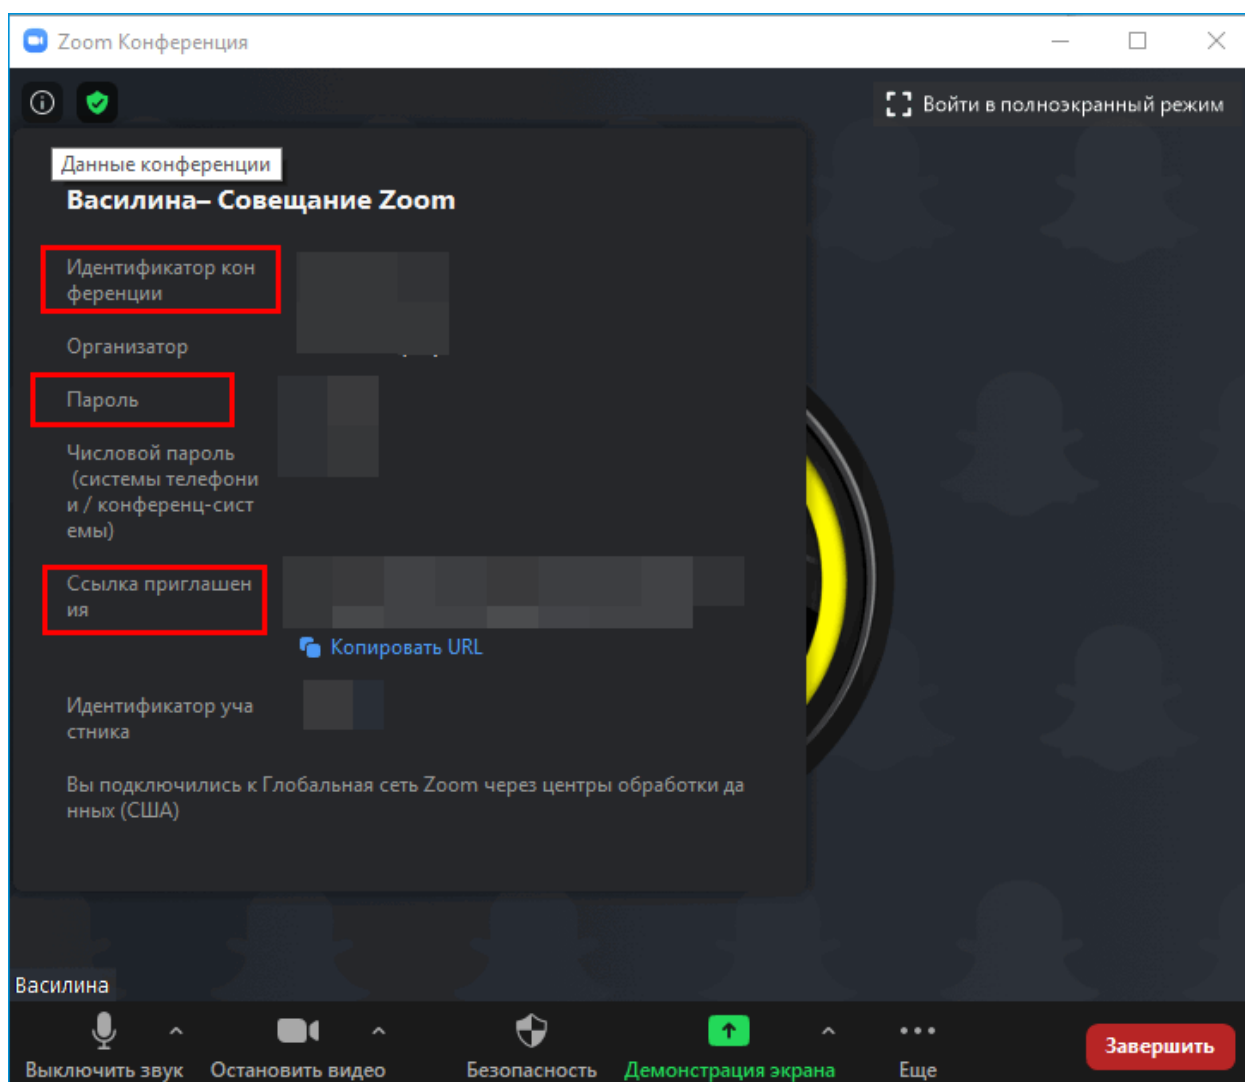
Zoom Конференция

Войти в полноэкранный режим

Данные конференции

Василина– Совещание Zoom

Идентификатор конференции

Организатор

Пароль

Числовой пароль (системы телефонии / конференц-системы)

Ссылка приглашения

Копировать URL

Идентификатор участника

Вы подключились к Глобальная сеть Zoom через центры обработки данных (США)

Василина

Выключить звук

Остановить видео

Безопасность

Демонстрация экрана

Еще

Завершить